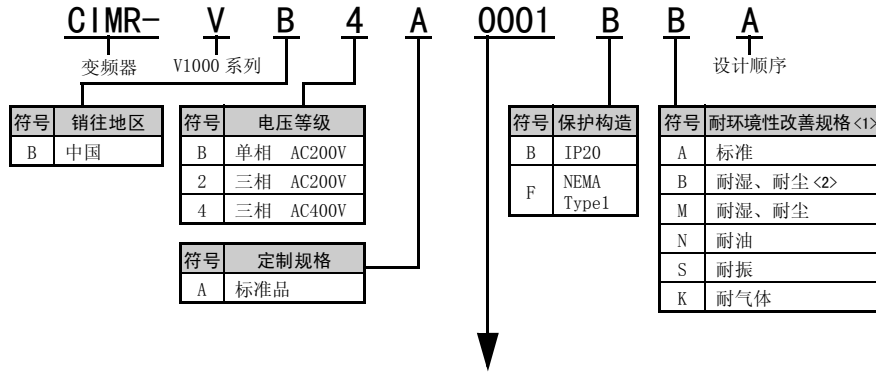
CIMR- V B 4 A 0001 B B A

变频器 V1000 系列 设计顺序

| 符号 | 销往地区 |
|---|---|
| B | 中国 |

| 符号 | 电压等级 |
|---|---|
| B | 单相 AC200V |
| 2 | 三相 AC200V |
| 4 | 三相 AC400V |

| 符号 | 定制规格 |
|---|---|
| A | 标准品 |

| 符号 | 保护构造 |
|---|---|
| B | IP20 |
| F | NEMA Type1 |

| 符号 | 耐环境性改善规格 <1> |
|---|---|
| A | 标准 |
| B | 耐湿、耐尘 <2> |
| M | 耐湿、耐尘 |
| N | 耐油 |
| S | 耐振 |
| K | 耐气体 |